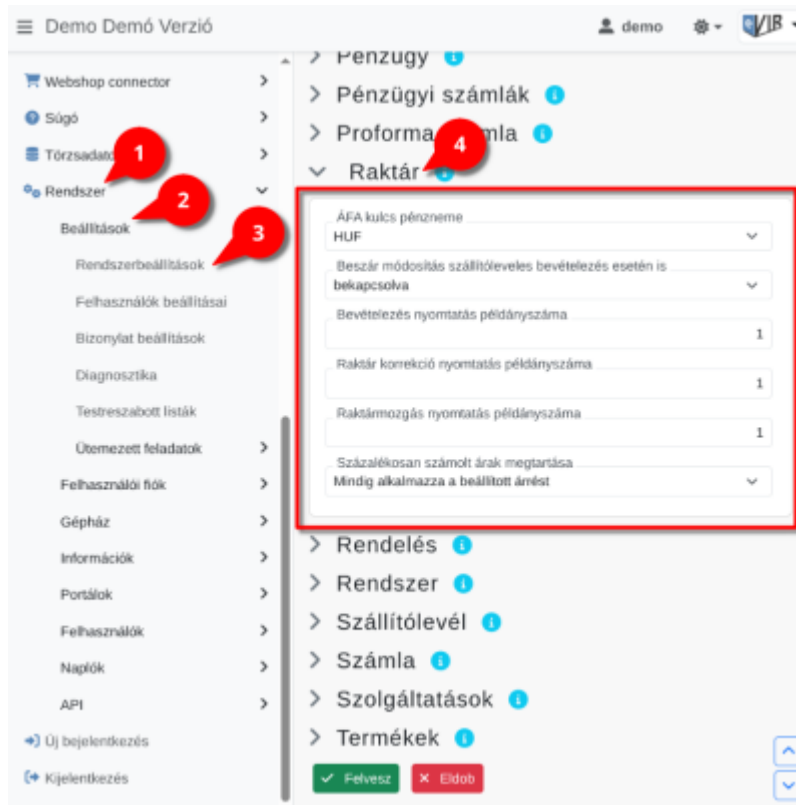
Demo Demó Verzió

demo

VIR

Webshop connector

Súgó

Törzsadatok

Rendszer

Beállítások

Rendszerbeállítások

Felhasználók beállításai

Bizonylat beállítások

Diagnosztika

Testreszabott listák

Ütemezett feladatok

Felhasználói fiók

Gépház

Információk

Portálok

Felhasználók

Naplók

API

Új bejelentkezés

Kijelentkezés

1

2

3

4

Pénzügy

Pénzügyi számlák

Proforma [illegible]mla

Raktár

ÁFA kulcs pénzneme
HUF

Beszár módosítás szállítóleveles bevételezés esetén is
bekapcsolva

Bevételezés nyomtatás példányszáma
1

Raktár korrekció nyomtatás példányszáma
1

Raktármozgás nyomtatás példányszáma
1

Százalékosan számolt árak megtartása
Mindig alkalmazza a beállított árrést

Rendelés

Rendszer

Szállítólevél

Számla

Szolgáltatások

Termékek

Felvesz

Eldob